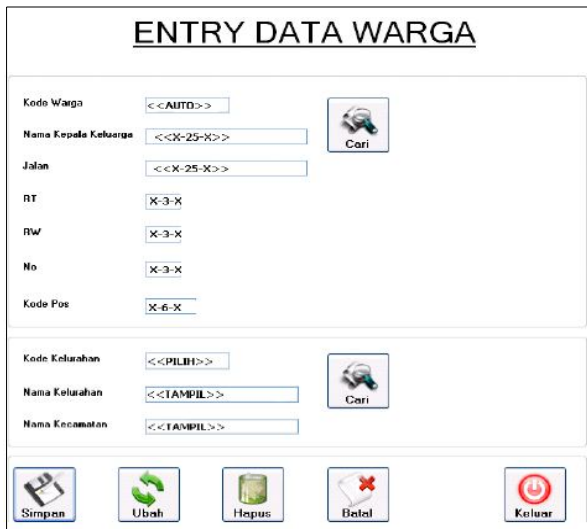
ENTRY DATA WARGA

Kode Warga <<AUTO>>

Nama Kepala Keluarga <<X-25-X>>

Cari

Jalan <<X-25-X>>

RT X-3-X

RW X-3-X

No X-3-X

Kode Pos X-6-X

Kode Kelurahan <<PILIH>>

Nama Kelurahan <<TAMPIL>>

Cari

Nama Kecamatan <<TAMPIL>>

Simpan Ubah Hapus Batal Keluar